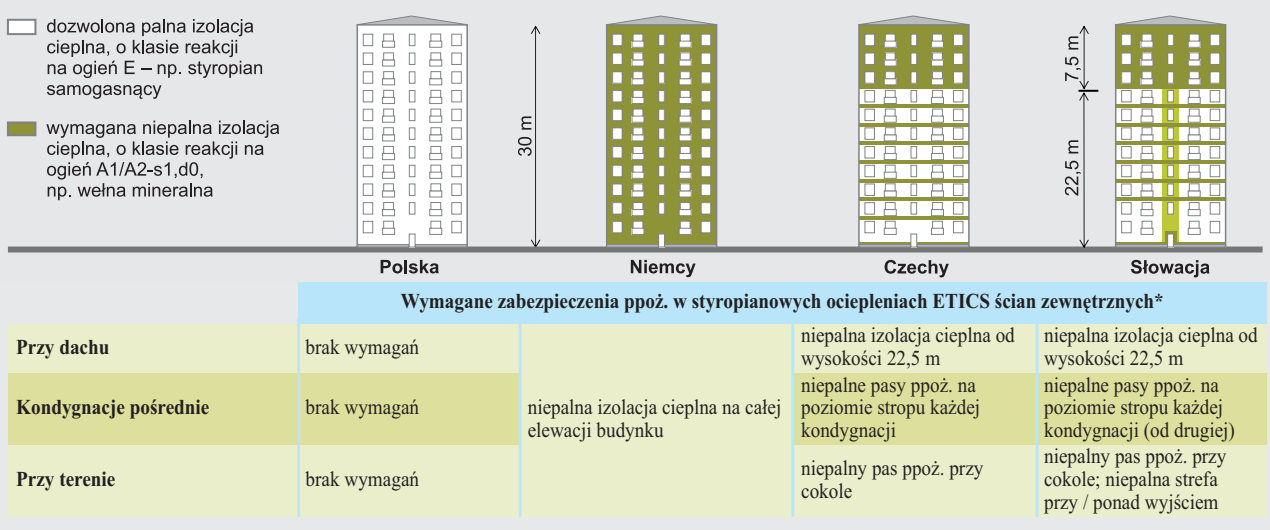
dozwolona palna izolacja cieplna, o klasie reakcji na ogień E – np. styropian samogasnący

wymagana niepalna izolacja cieplna, o klasie reakcji na ogień A1/A2-s1,d0, np. wełna mineralna

30 m

7,5 m

22,5 m

Polska

Niemcy

Czechy

Słowacja

| | Wymagane zabezpieczenia ppoż. w styropianowych ociepleniach ETICS ścian zewnętrznych* | | | |
|---|---|---|---|---|
| Przy dachu | brak wymagań | niepalna izolacja cieplna na całej elewacji budynku | niepalna izolacja cieplna od wysokości 22,5 m | niepalna izolacja cieplna od wysokości 22,5 m |
| Kondygnacje pośrednie | brak wymagań | | niepalne pasy ppoż. na poziomie stropu każdej kondygnacji | niepalne pasy ppoż. na poziomie stropu każdej kondygnacji (od drugiej) |
| Przy terenie | brak wymagań | | niepalny pas ppoż. przy cokole | niepalny pas ppoż. przy cokole; niepalna strefa przy / ponad wyjściem |